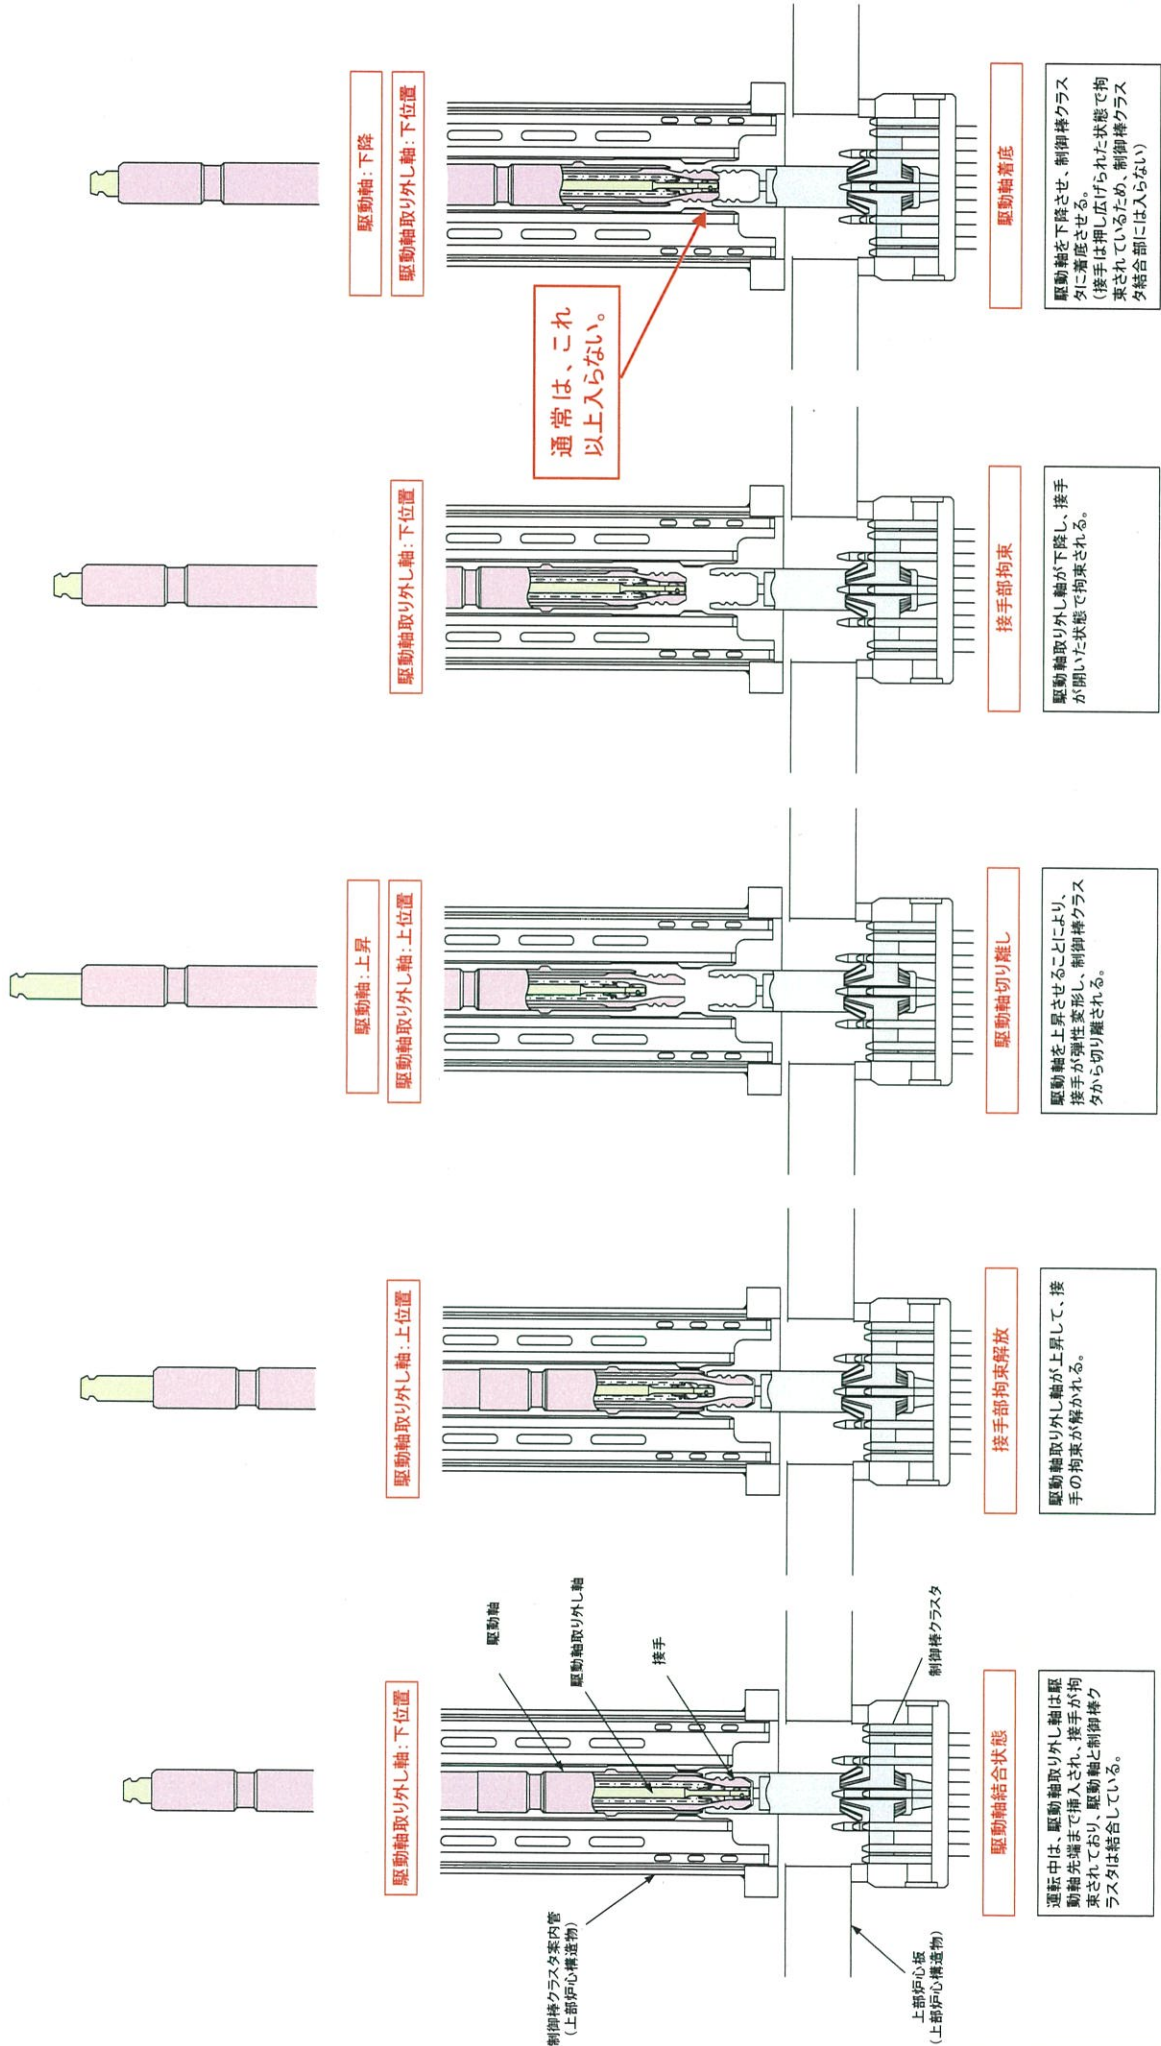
駆動軸取り外し軸：下位置

駆動軸

駆動軸取り外し軸

接手

制御棒クラスタ

制御棒クラスタ案内管
（上部炉心構造物）

上部炉心板
（上部炉心構造物）

駆動軸結合状態

運転中は、駆動軸取り外し軸は駆動軸先端まで挿入され、接手が拘束されており、駆動軸と制御棒クラスタは結合している。

駆動軸取り外し軸：上位置

接手部拘束解放

駆動軸取り外し軸が上昇して、接手の拘束が解かれる。

駆動軸：上昇

駆動軸取り外し軸：上位置

駆動軸切り離し

駆動軸を上昇させることにより、接手が弾性変形し、制御棒クラスタから切り離される。

駆動軸取り外し軸：下位置

接手部拘束

駆動軸取り外し軸が下降し、接手が閉いた状態で拘束される。

駆動軸：下降

駆動軸取り外し軸：下位置

通常は、これ以上入らない。

駆動軸着底

駆動軸を下降させ、制御棒クラスタに着底させる。
（接手は押し広げられた状態で拘束されているため、制御棒クラスタ結合部には入らない）